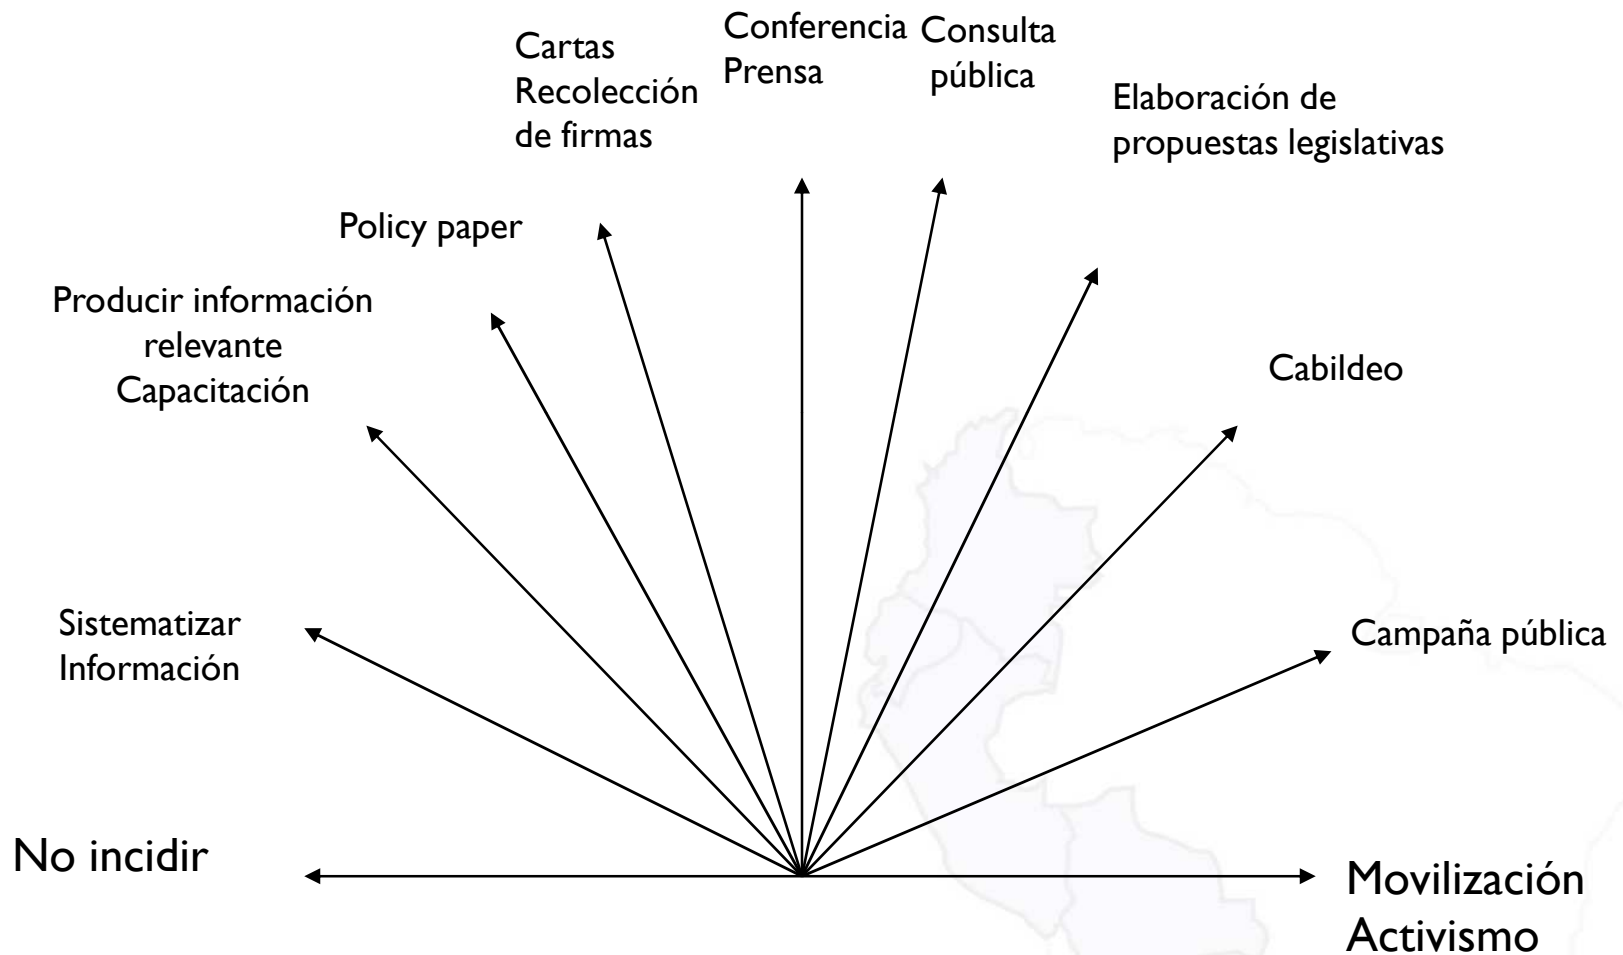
Cartas
Recolección de firmas

Conferencia
Prensa

Consulta pública

Elaboración de propuestas legislativas

Policy paper

Producir información relevante
Capacitación

Cabildeo

Sistematizar
Información

Campaña pública

No incidir

Movilización
Activismo